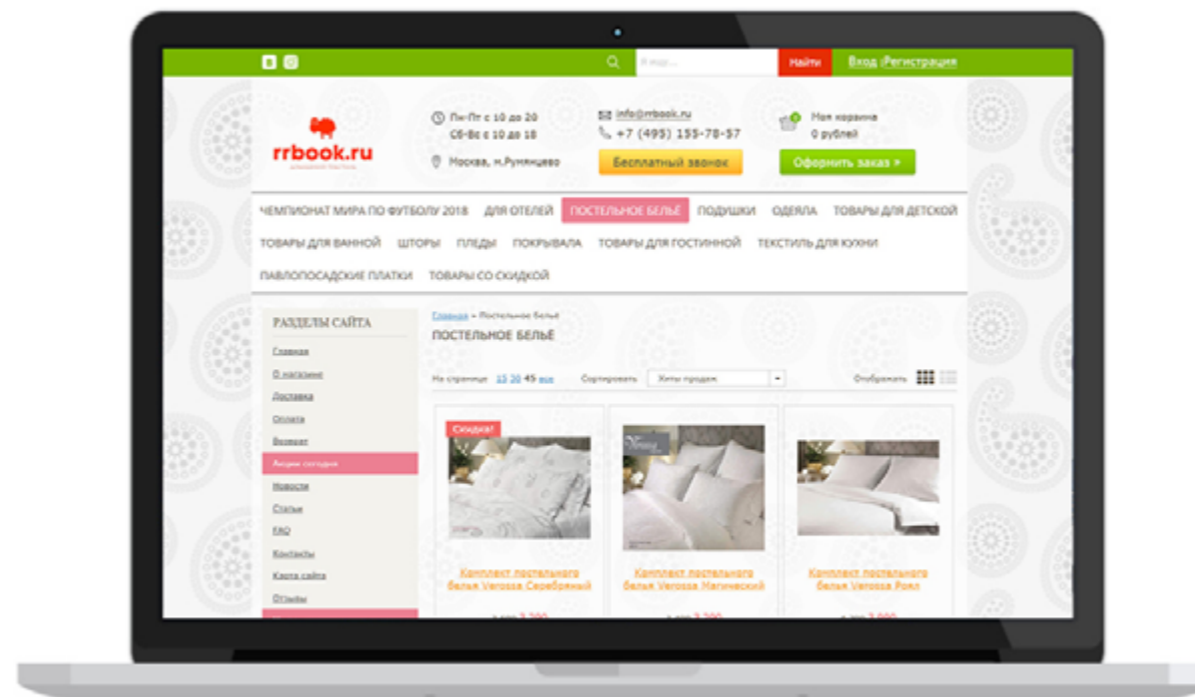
Я ищу...
Найти
Вход Регистрация

rrbook.ru

Пн-Пт с 10 до 20
Сб-Вс с 10 до 18
Москва, м.Румянцево

info@rrbook.ru
+7 (495) 155-78-57
Бесплатный звонок

Моя корзина
0 рублей
Оформить заказ »

ЧЕМПИОНАТ МИРА ПО ФУТБОЛУ 2018 ДЛЯ ОТЕЛЕЙ ПОСТЕЛЬНОЕ БЕЛЬЁ ПОДУШКИ ОДЕЯЛА ТОВАРЫ ДЛЯ ДЕТСКОЙ ТОВАРЫ ДЛЯ ВАННОЙ ШТОРЫ ПЛЕДЫ ПОКРЫВАЛА ТОВАРЫ ДЛЯ ГОСТИННОЙ ТЕКСТИЛЬ ДЛЯ КУХНИ ПАВЛОПОСАДСКИЕ ПЛАТКИ ТОВАРЫ СО СКИДКОЙ

РАЗДЕЛЫ САЙТА
Главная
О магазине
Доставка
Оплата
Возврат
Акции сегодня
Новости
Статьи
FAQ
Контакты
Карта сайта
Отзывы

Главная » Постельное бельё
ПОСТЕЛЬНОЕ БЕЛЬЁ

На странице 15 30 45 все
Сортировать Хиты продаж
Отображать

Скидка!
Комплект постельного белья Verossa Серебряный
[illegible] 3 200

Комплект постельного белья Verossa Магический
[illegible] 3 200

Комплект постельного белья Verossa Роял
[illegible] 3 000